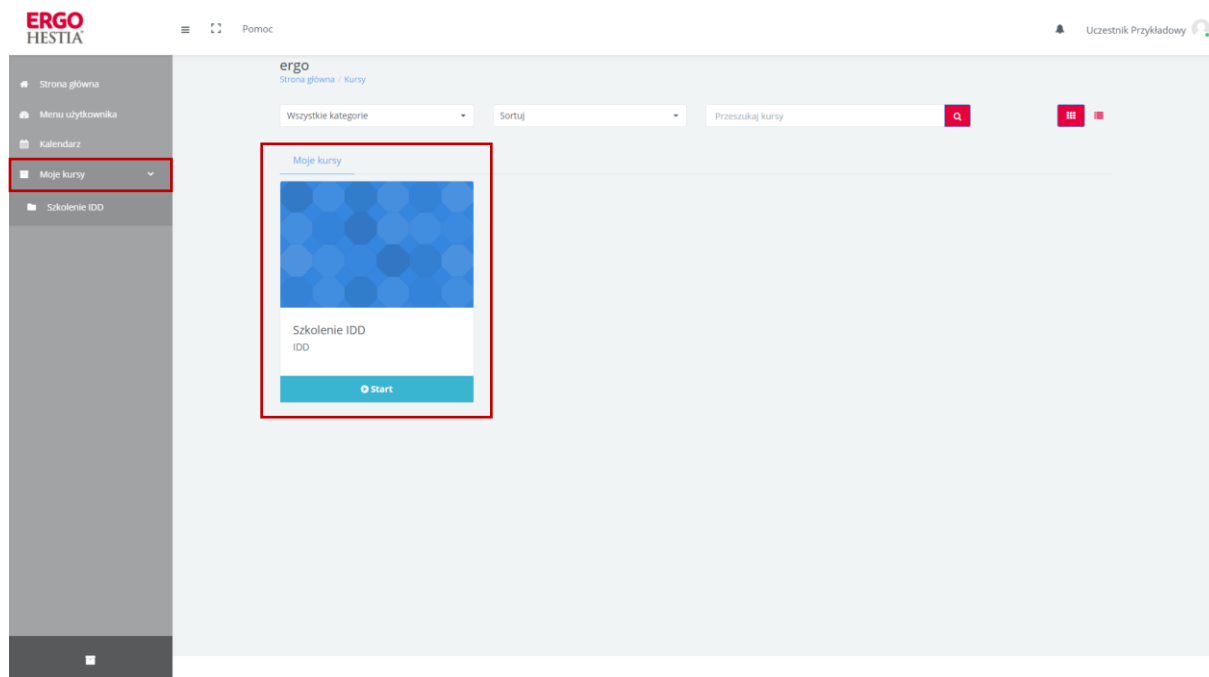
ERGO HESTIA

Pomoc

Uczestnik Przykładowy

Strona główna
Menu użytkownika
Kalendarz
Moje kursy
Szkolenie IDD

ergo
Strona główna / Kursy

Wszystkie kategorie
Sortuj
Przeszukaj kursy

Moje kursy

Szkolenie IDD
IDD

Start